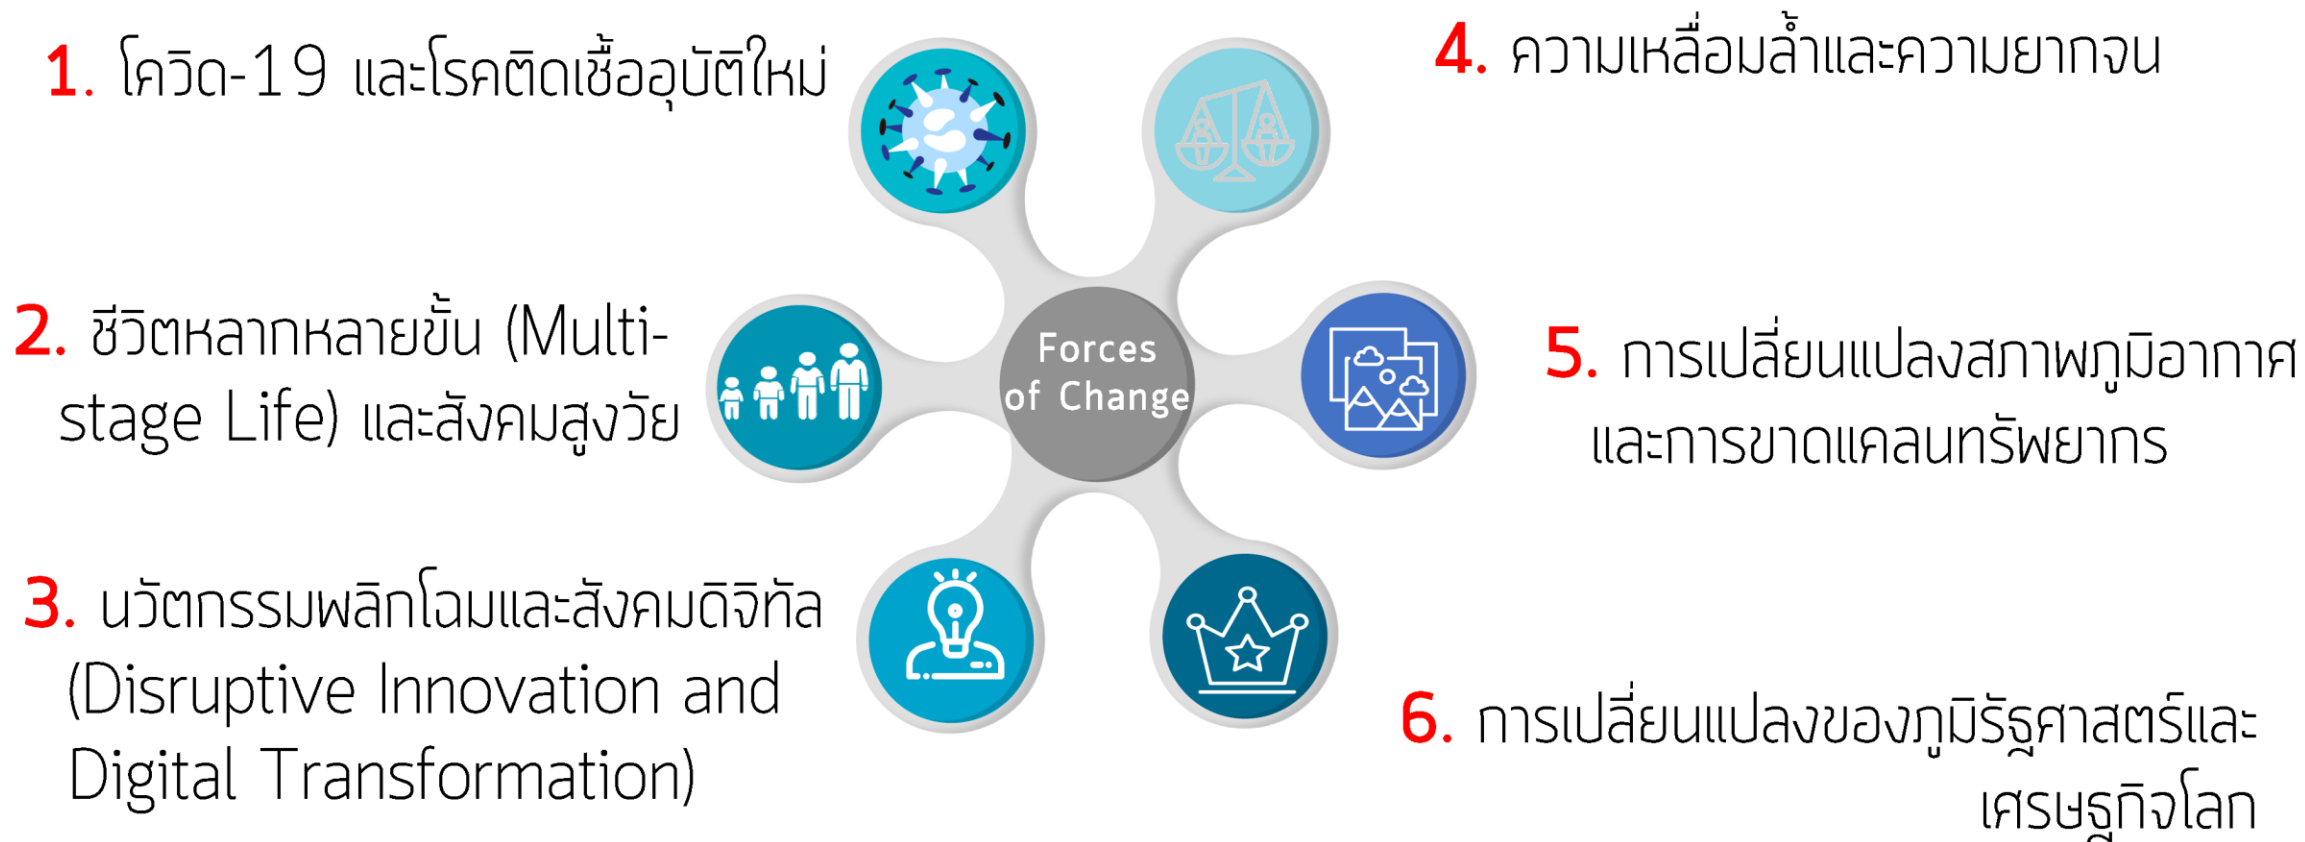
1. โควิด-19 และโรคติดเชื้ออุบัติใหม่

4. ความเหลื่อมล้ำและความยากจน

2. ชีวิตหลากหลายขั้น (Multi-stage Life) และสังคมสูงวัย

Forces of Change

5. การเปลี่ยนแปลงสภาพภูมิอากาศและการขาดแคลนทรัพยากร

3. นวัตกรรมพลิกโฉมและสังคมดิจิทัล (Disruptive Innovation and Digital Transformation)

6. การเปลี่ยนแปลงของภูมิรัฐศาสตร์และเศรษฐกิจโลก